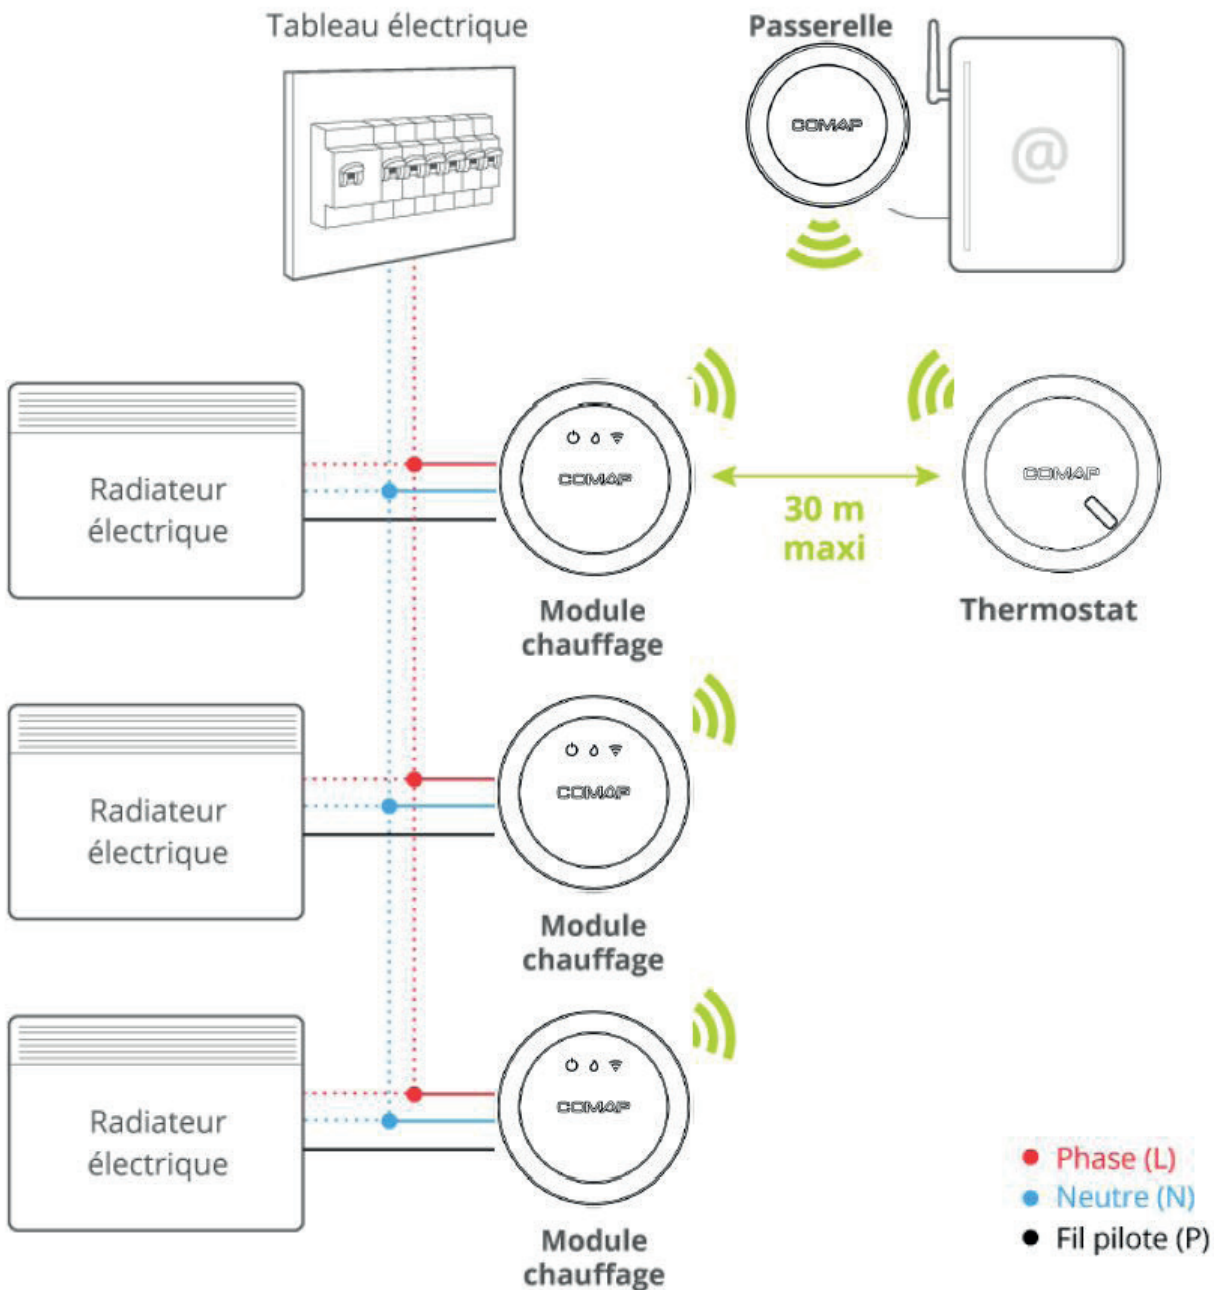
Tableau électrique

Passerelle

COMAP

@

Radiateur électrique

COMAP

Module chauffage

30 m maxi

COMAP

Thermostat

Radiateur électrique

COMAP

Module chauffage

Radiateur électrique

COMAP

Module chauffage

Phase (L)
Neutre (N)
Fil pilote (P)